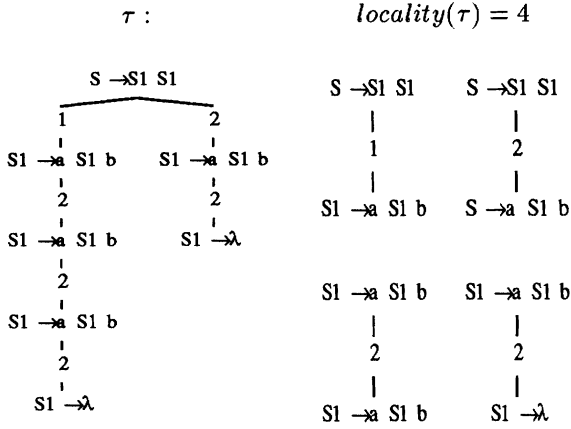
$\tau$ :

$locality(\tau) = 4$

S $\rightarrow$S1 S1

1

2

S1 $\rightarrow$a S1 b

S1 $\rightarrow$a S1 b

2

2

S1 $\rightarrow$a S1 b

S1 $\rightarrow\lambda$

2

S1 $\rightarrow$a S1 b

2

S1 $\rightarrow\lambda$

S $\rightarrow$S1 S1

1

S1 $\rightarrow$a S1 b

S $\rightarrow$S1 S1

2

S $\rightarrow$a S1 b

S1 $\rightarrow$a S1 b

2

S1 $\rightarrow$a S1 b

S1 $\rightarrow$a S1 b

2

S1 $\rightarrow\lambda$